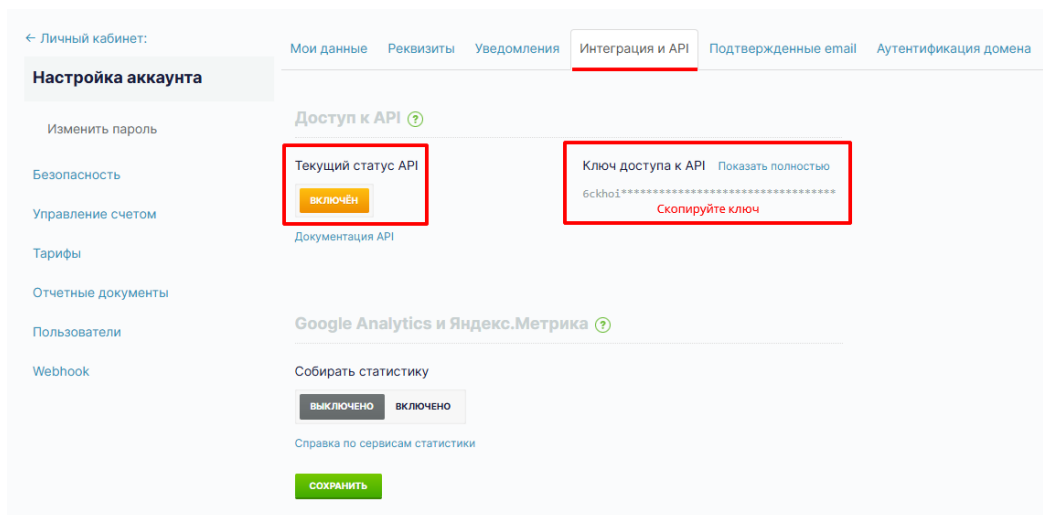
← Личный кабинет:

Настройка аккаунта

Изменить пароль

Безопасность

Управление счетом

Тарифы

Отчетные документы

Пользователи

Webhook

Мои данные | Реквизиты | Уведомления | Интеграция и API | Подтвержденные email | Аутентификация домена

Доступ к API ?

Текущий статус API

ВКЛЮЧЁН

Документация API

Ключ доступа к API Показать полностью

6ckhoi**********************************

Скопируйте ключ

Google Analytics и Яндекс.Метрика ?

Собирать статистику

ВЫКЛЮЧЕНО ВКЛЮЧЕНО

Справка по сервисам статистики

СОХРАНИТЬ